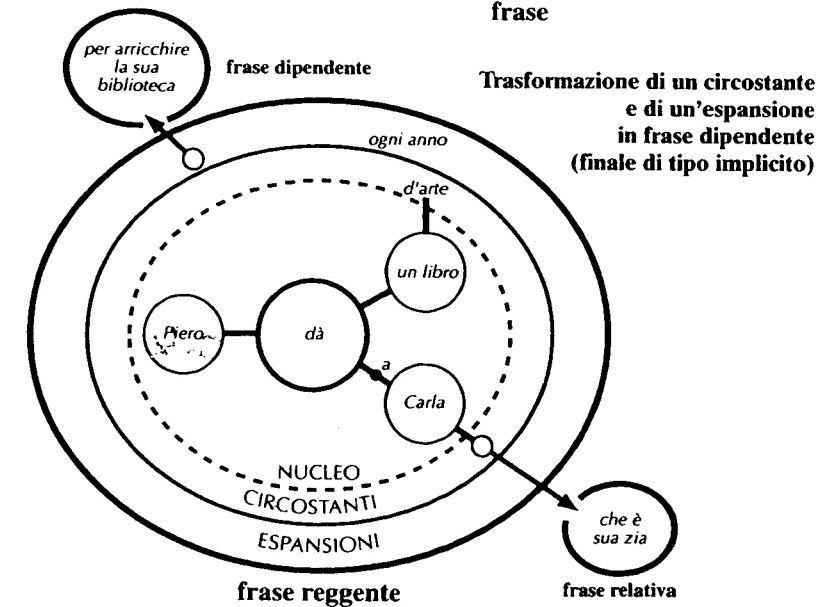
frase

per arricchire la sua biblioteca

frase dipendente

Trasformazione di un circostante e di un'espansione in frase dipendente (finale di tipo implicito)

ogni anno

d'arte

un libro

Piero

dà

a

Carla

NUCLEO

CIRCOSTANTI

ESPANSIONI

che è sua zia

frase reggente

frase relativa